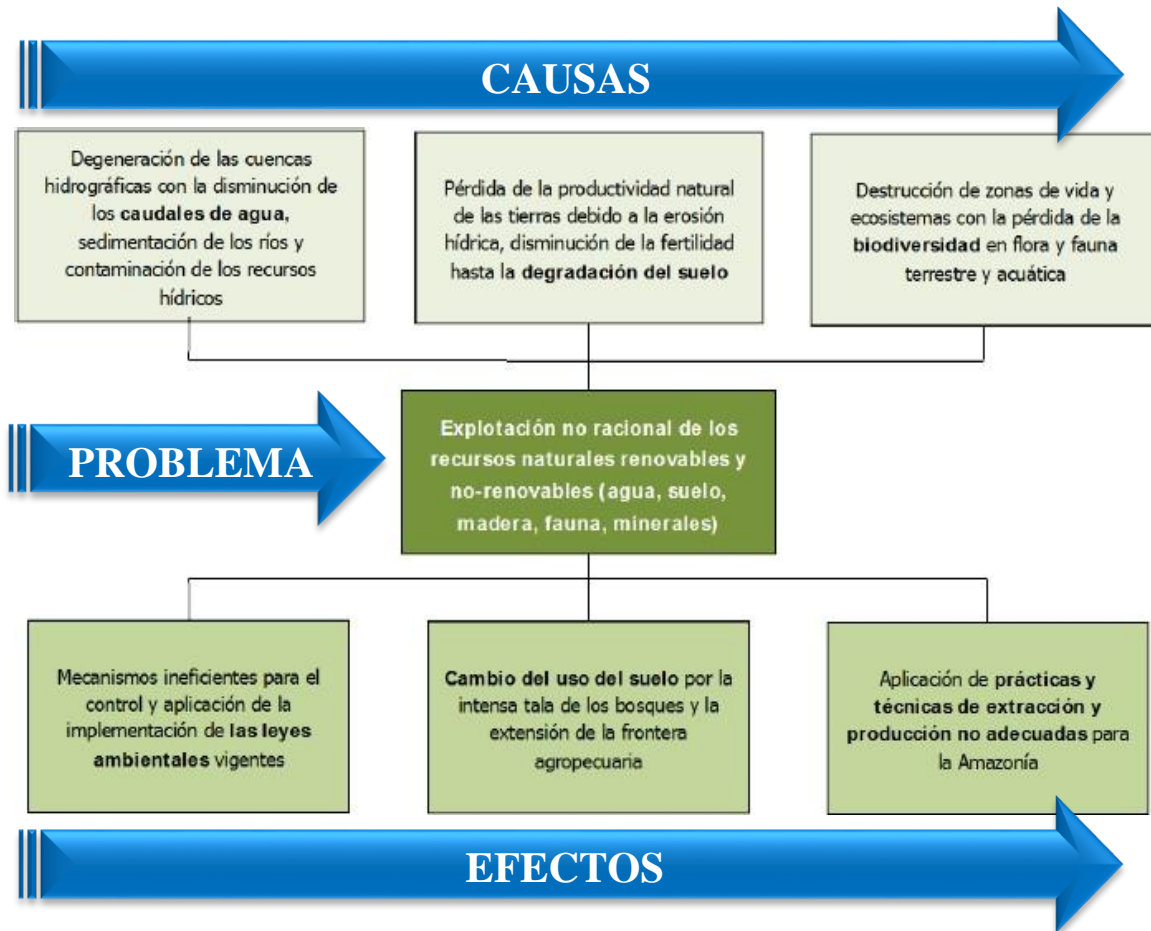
CAUSAS

Degeneración de las cuencas hidrográficas con la disminución de los caudales de agua, sedimentación de los ríos y contaminación de los recursos hídricos

Pérdida de la productividad natural de las tierras debido a la erosión hídrica, disminución de la fertilidad hasta la degradación del suelo

Destrucción de zonas de vida y ecosistemas con la pérdida de la biodiversidad en flora y fauna terrestre y acuática

PROBLEMA

Explotación no racional de los recursos naturales renovables y no-renovables (agua, suelo, madera, fauna, minerales)

Mecanismos ineficientes para el control y aplicación de la implementación de las leyes ambientales vigentes

Cambio del uso del suelo por la intensa tala de los bosques y la extensión de la frontera agropecuaria

Aplicación de prácticas y técnicas de extracción y producción no adecuadas para la Amazonía

EFECTOS